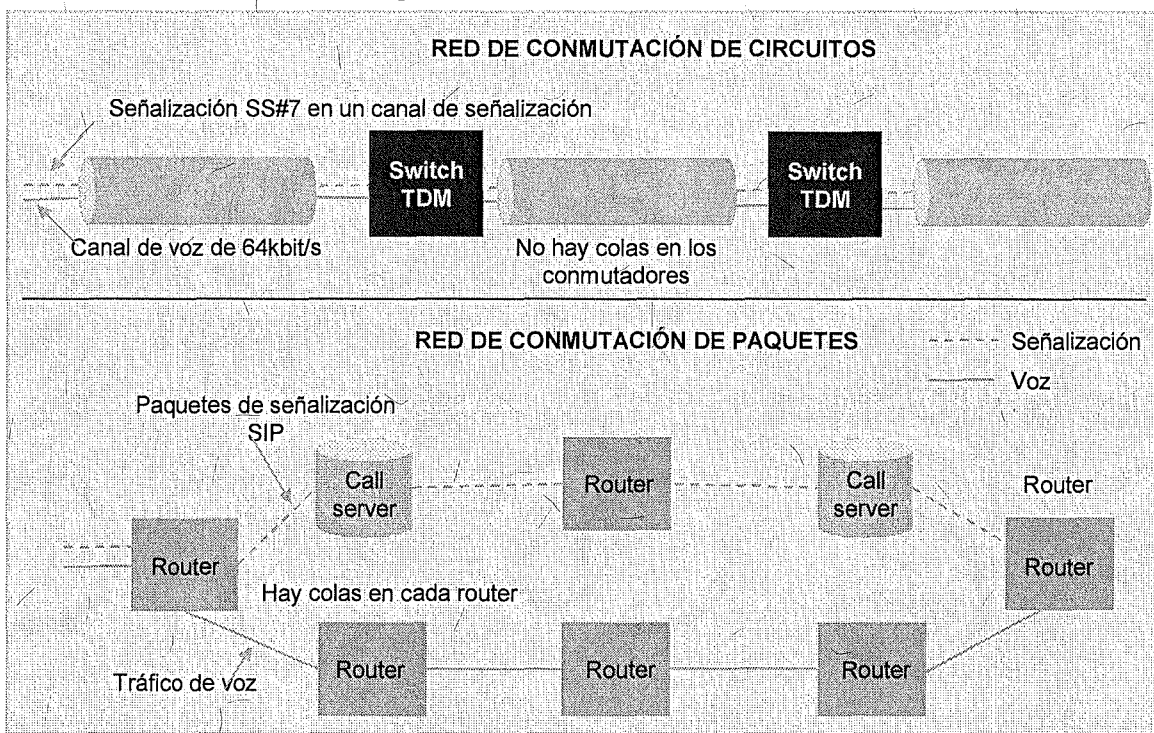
RED DE CONMUTACIÓN DE CIRCUITOS

Señalización SS#7 en un canal de señalización

Switch TDM

Switch TDM

Canal de voz de 64kbit/s

No hay colas en los conmutadores

RED DE CONMUTACIÓN DE PAQUETES

Señalización

Voz

Paquetes de señalización SIP

Call server

Router

Call server

Router

Router

Router

Hay colas en cada router

Router

Router

Router

Tráfico de voz